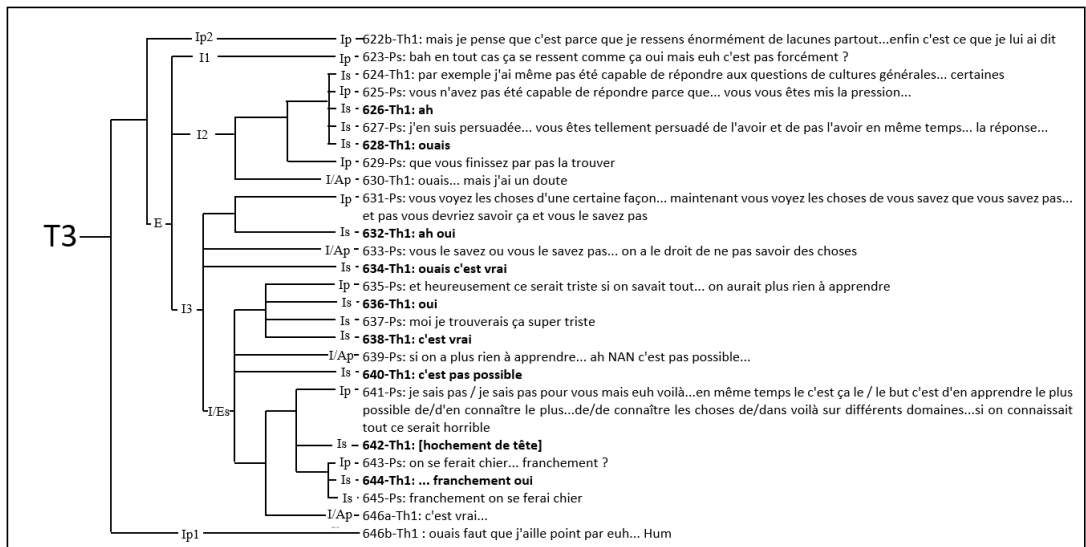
T3

E

Ip2 — Ip - 622b-Th1: mais je pense que c'est parce que je ressens énormément de lacunes partout...enfin c'est ce que je lui ai dit

I1 — Ip - 623-Ps: bah en tout cas ça se ressent comme ça oui mais euh c'est pas forcément ?

I2
Is - 624-Th1: par exemple j'ai même pas été capable de répondre aux questions de cultures générales... certaines
Ip - 625-Ps: vous n'avez pas été capable de répondre parce que... vous vous êtes mis la pression...
Is - **626-Th1: ah**
Is - 627-Ps: j'en suis persuadée... vous êtes tellement persuadé de l'avoir et de pas l'avoir en même temps... la réponse...
Is - **628-Th1: ouais**
Ip - 629-Ps: que vous finissez par pas la trouver
I/Ap - 630-Th1: ouais... mais j'ai un doute

I3
Ip - 631-Ps: vous voyez les choses d'une certaine façon... maintenant vous voyez les choses de vous savez que vous savez pas... et pas vous devriez savoir ça et vous le savez pas
Is - **632-Th1: ah oui**
I/Ap - 633-Ps: vous le savez ou vous le savez pas... on a le droit de ne pas savoir des choses
Is - **634-Th1: ouais c'est vrai**

I/Es
Ip - 635-Ps: et heureusement ce serait triste si on savait tout... on aurait plus rien à apprendre
Is - **636-Th1: oui**
Is - 637-Ps: moi je trouverais ça super triste
Is - **638-Th1: c'est vrai**
I/Ap - 639-Ps: si on a plus rien à apprendre... ah NAN c'est pas possible...
Is - **640-Th1: c'est pas possible**
Ip - 641-Ps: je sais pas / je sais pas pour vous mais euh voilà...en même temps le c'est ça le / le but c'est d'en apprendre le plus possible de/d'en connaître le plus...de/de connaître les choses de/dans voilà sur différents domaines...si on connaissait tout ce serait horrible
Is - **642-Th1: [hochement de tête]**
Ip - 643-Ps: on se ferait chier... franchement ?
Is - **644-Th1: ... franchement oui**
Is - 645-Ps: franchement on se ferai chier
I/Ap - 646a-Th1: c'est vrai...

Ip1 — 646b-Th1 : ouais faut que j'aille point par euh... Hum